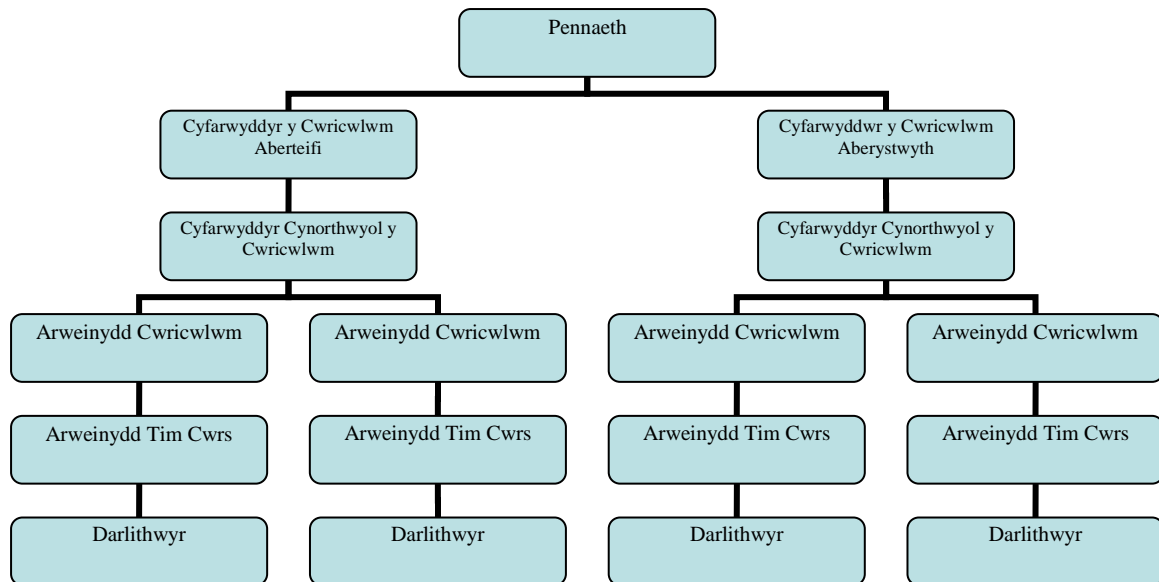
Pennaeth

Cyfarwyddyr y Cwricwlwm Aberteifi

Cyfarwyddwr y Cwricwlwm Aberystwyth

Cyfarwyddyr Cynorthwyol y Cwricwlwm

Cyfarwyddyr Cynorthwyol y Cwricwlwm

Arweinydd Cwricwlwm

Arweinydd Cwricwlwm

Arweinydd Cwricwlwm

Arweinydd Cwricwlwm

Arweinydd Tim Cwrs

Arweinydd Tim Cwrs

Arweinydd Tim Cwrs

Arweinydd Tim Cwrs

Darlithwyr

Darlithwyr

Darlithwyr

Darlithwyr